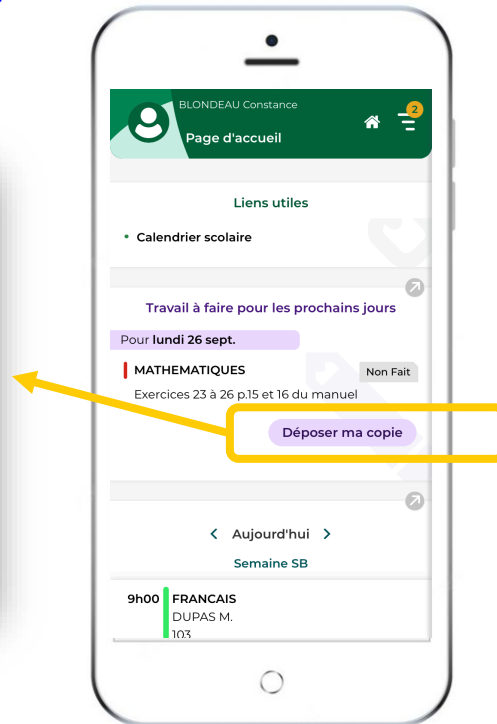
BLONDEAU Constance
Page d'accueil

2

Liens utiles

• Calendrier scolaire

Travail à faire pour les prochains jours

Pour lundi 26 sept.

MATHEMATIQUES

Non Fait

Exercices 23 à 26 p.15 et 16 du manuel

Déposer ma copie

< Aujourd'hui >

Semaine SB

9h00 FRANCAIS
DUPAS M.
103